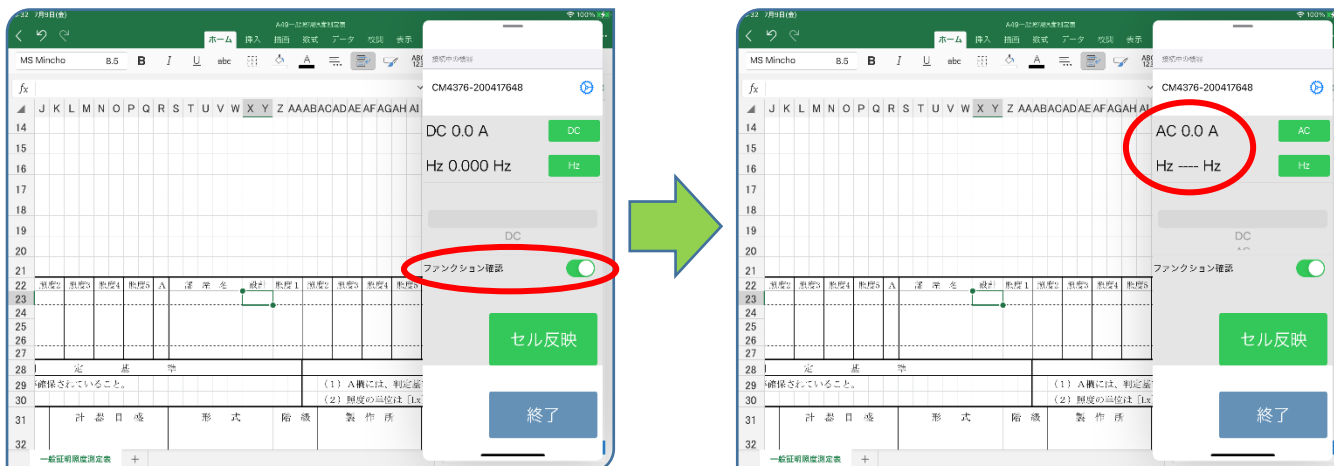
7月9日(金)

ホーム 挿入 描画 数式 データ 校閲 表示

MS Mincho 8.5 B I U abc

$f_x$

J K L M N O P Q R S T U V W X Y Z AA AB AC AD AE AF AG AH AI

14
15
16
17
18
19
20
21
22
23
24
25
26
27
28
29
30
31
32

照度2 照度3 照度4 照度5 A 偏 差 % 設計 照度1 照度2 照度3 照度4 照度5

定 基 準

確保されていること。

(1) A欄には、判定
(2) 照度の単位は［Lx

計 器 目 盛 形 式 階 級 製 作 所

一般証明照度測定表 +

接続中の機器

CM4376-200417648

DC 0.0 A
DC

Hz 0.000 Hz
Hz

DC

ファンクション確認

セル反映

終了

7月9日(金)

ホーム 挿入 描画 数式 データ 校閲 表示

MS Mincho 8.5 B I U abc

$f_x$

J K L M N O P Q R S T U V W X Y Z AA AB AC AD AE AF AG AH AI

14
15
16
17
18
19
20
21
22
23
24
25
26
27
28
29
30
31
32

照度2 照度3 照度4 照度5 A 偏 差 % 設計 照度1 照度2 照度3 照度4 照度5

定 基 準

確保されていること。

(1) A欄には、判定
(2) 照度の単位は［Lx

計 器 目 盛 形 式 階 級 製 作 所

一般証明照度測定表 +

接続中の機器

CM4376-200417648

AC 0.0 A
AC

Hz ---- Hz
Hz

DC

ファンクション確認

セル反映

終了